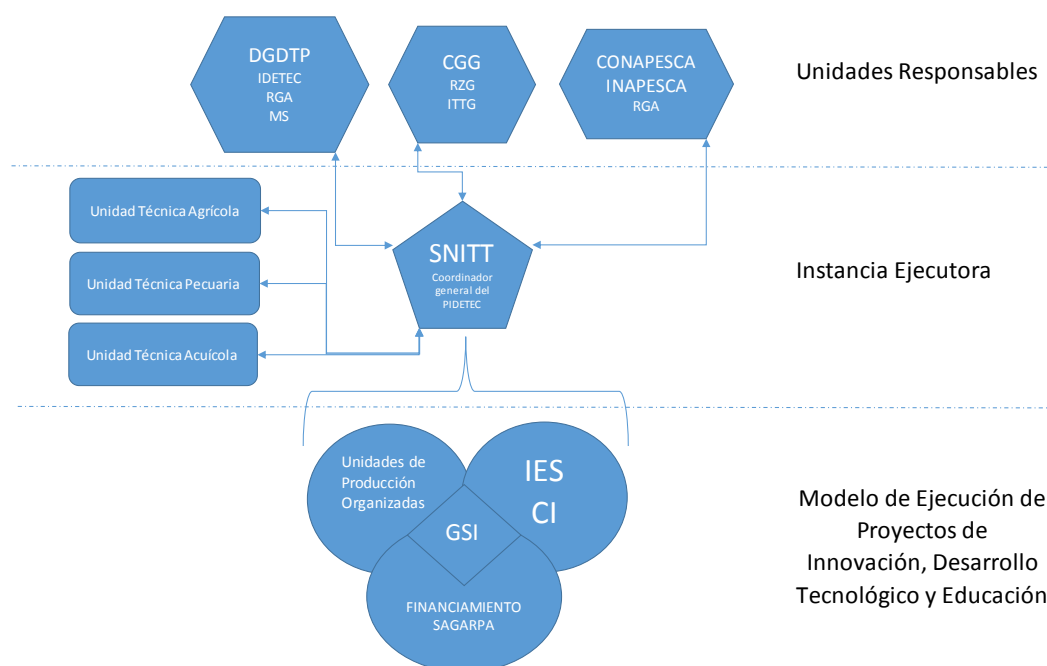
DGDTP
IDETEC
RGA
MS

CGG
RZG
ITTG

CONAPESCA
INAPESCA
RGA

Unidades Responsables

Unidad Técnica Agrícola

Unidad Técnica Pecuaria

Unidad Técnica Acuícola

SNITT
Coordinador general del PIDETEC

Instancia Ejecutora

Unidades de Producción Organizadas

IES
CI

GSI

FINANCIAMIENTO
SAGARPA

Modelo de Ejecución de Proyectos de Innovación, Desarrollo Tecnológico y Educación